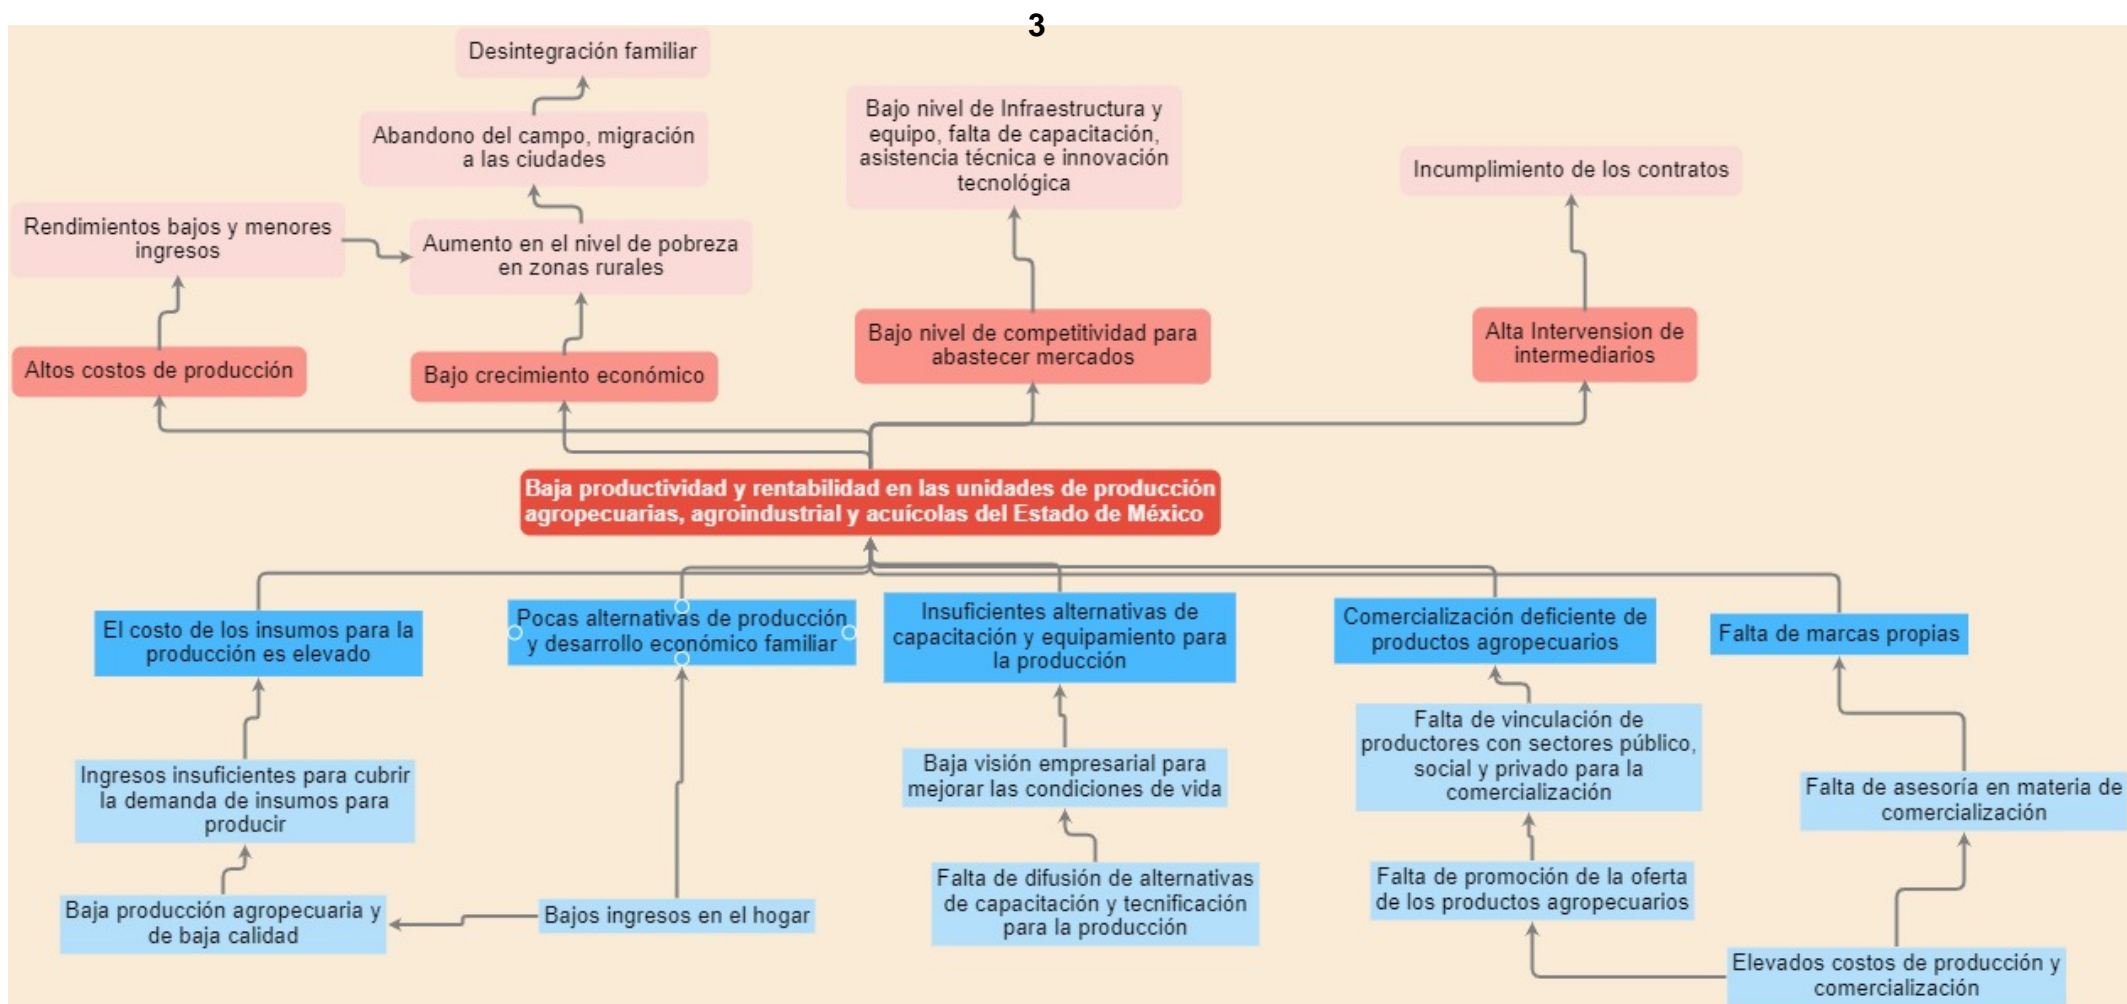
3

Desintegración familiar

Abandono del campo, migración a las ciudades

Bajo nivel de Infraestructura y equipo, falta de capacitación, asistencia técnica e innovación tecnológica

Incumplimiento de los contratos

Rendimientos bajos y menores ingresos

Aumento en el nivel de pobreza en zonas rurales

Bajo nivel de competitividad para abastecer mercados

Alta Intervension de intermediarios

Altos costos de producción

Bajo crecimiento económico

Baja productividad y rentabilidad en las unidades de producción agropecuarias, agroindustrial y acuícolas del Estado de México

El costo de los insumos para la producción es elevado

Pocas alternativas de producción y desarrollo económico familiar

Insuficientes alternativas de capacitación y equipamiento para la producción

Comercialización deficiente de productos agropecuarios

Falta de marcas propias

Falta de vinculación de productores con sectores público, social y privado para la comercialización

Ingresos insuficientes para cubrir la demanda de insumos para producir

Baja visión empresarial para mejorar las condiciones de vida

Falta de asesoría en materia de comercialización

Falta de difusión de alternativas de capacitación y tecnificación para la producción

Falta de promoción de la oferta de los productos agropecuarios

Baja producción agropecuaria y de baja calidad

Bajos ingresos en el hogar

Elevados costos de producción y comercialización